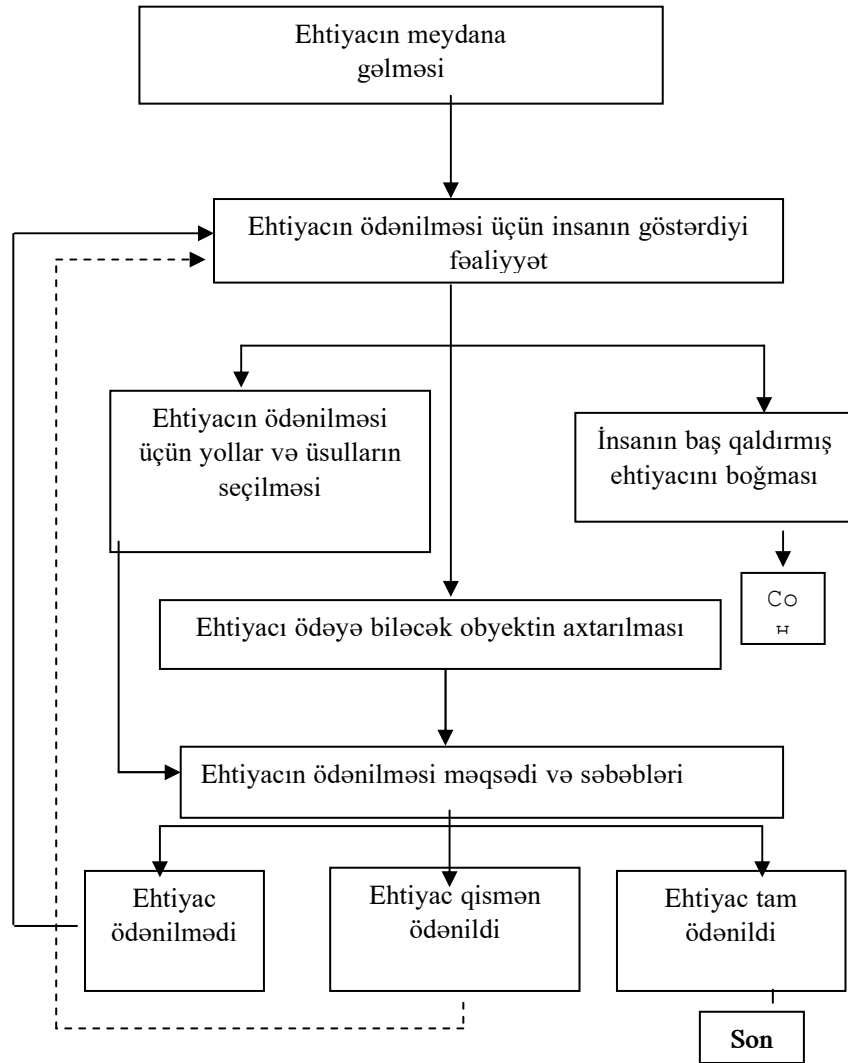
Ehtiyacın meydana gəlməsi

Ehtiyacın ödənilməsi üçün insanın göstərdiyi fəaliyyət

Ehtiyacın ödənilməsi üçün yollar və üsulların seçilməsi

İnsanın baş qaldırmış ehtiyacını boğması

Co
н

Ehtiyacı ödəyə biləcək obyektin axtarılması

Ehtiyacın ödənilməsi məqsədi və səbəbləri

Ehtiyac ödənilmədi

Ehtiyac qismən ödənildi

Ehtiyac tam ödənildi

Son